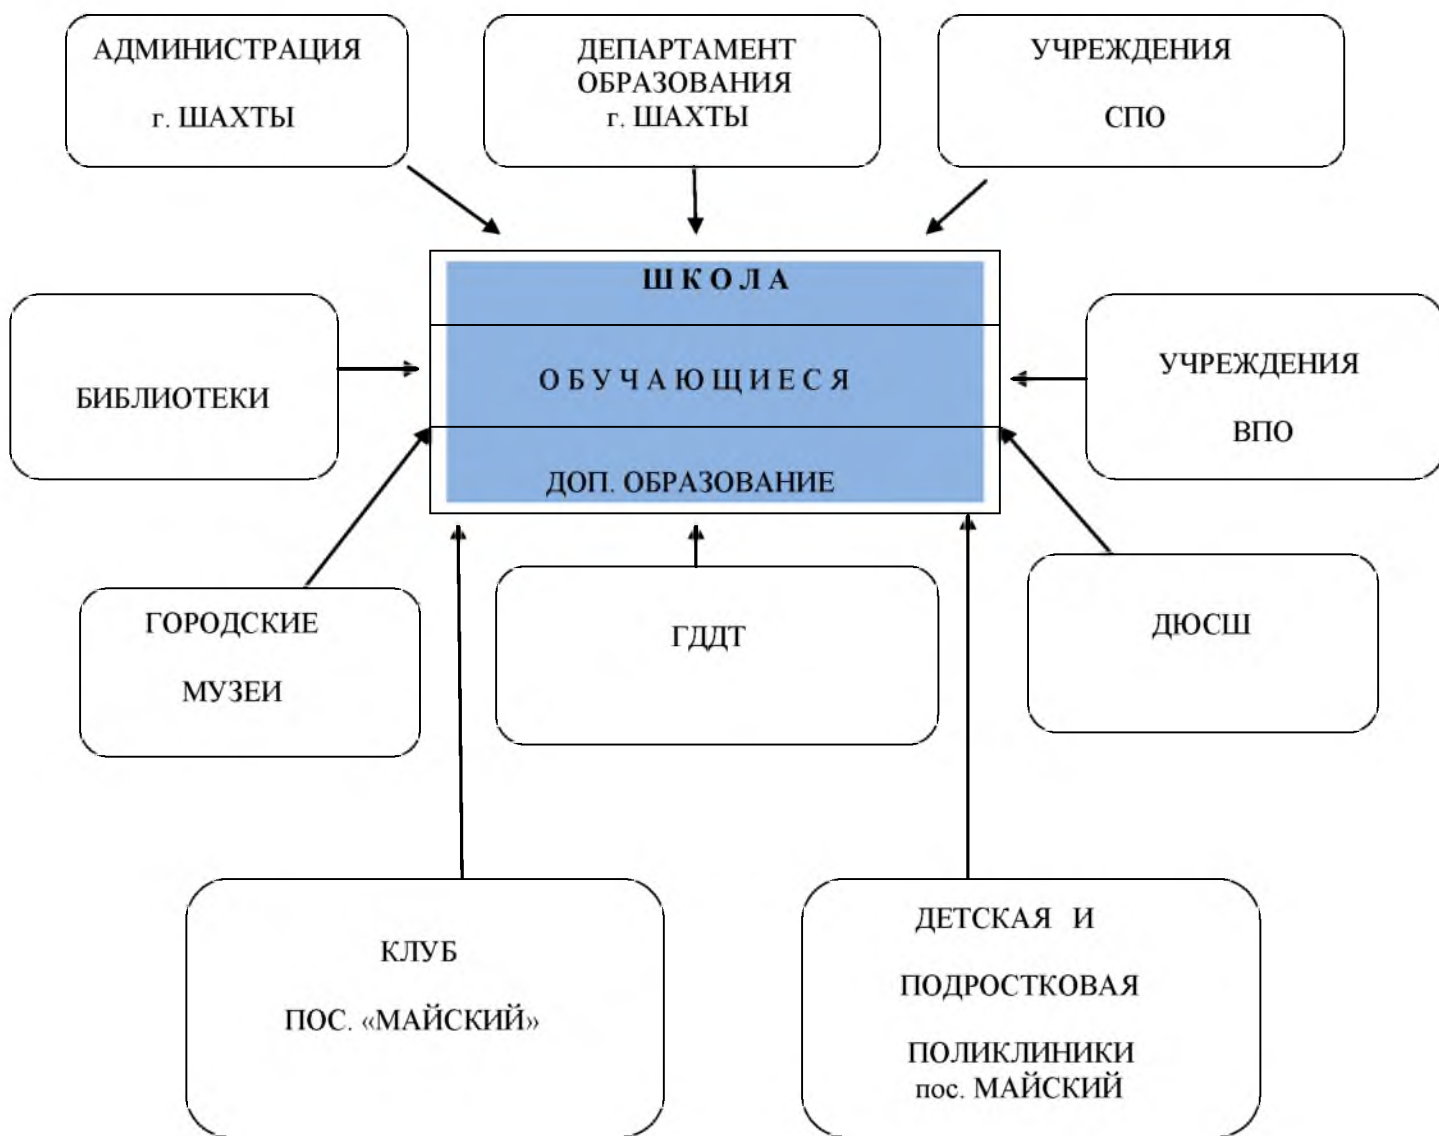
АДМИНИСТРАЦИЯ

г. ШАХТЫ

ДЕПАРТАМЕНТ ОБРАЗОВАНИЯ г. ШАХТЫ

УЧРЕЖДЕНИЯ

СПО

БИБЛИОТЕКИ

ШКОЛА

ОБУЧАЮЩИЕСЯ

ДОП. ОБРАЗОВАНИЕ

УЧРЕЖДЕНИЯ

ВПО

ГОРОДСКИЕ

МУЗЕИ

ГДДТ

ДЮСШ

КЛУБ

ПОС. «МАЙСКИЙ»

ДЕТСКАЯ И

ПОДРОСТКОВАЯ

ПОЛИКЛИНИКИ пос. МАЙСКИЙ